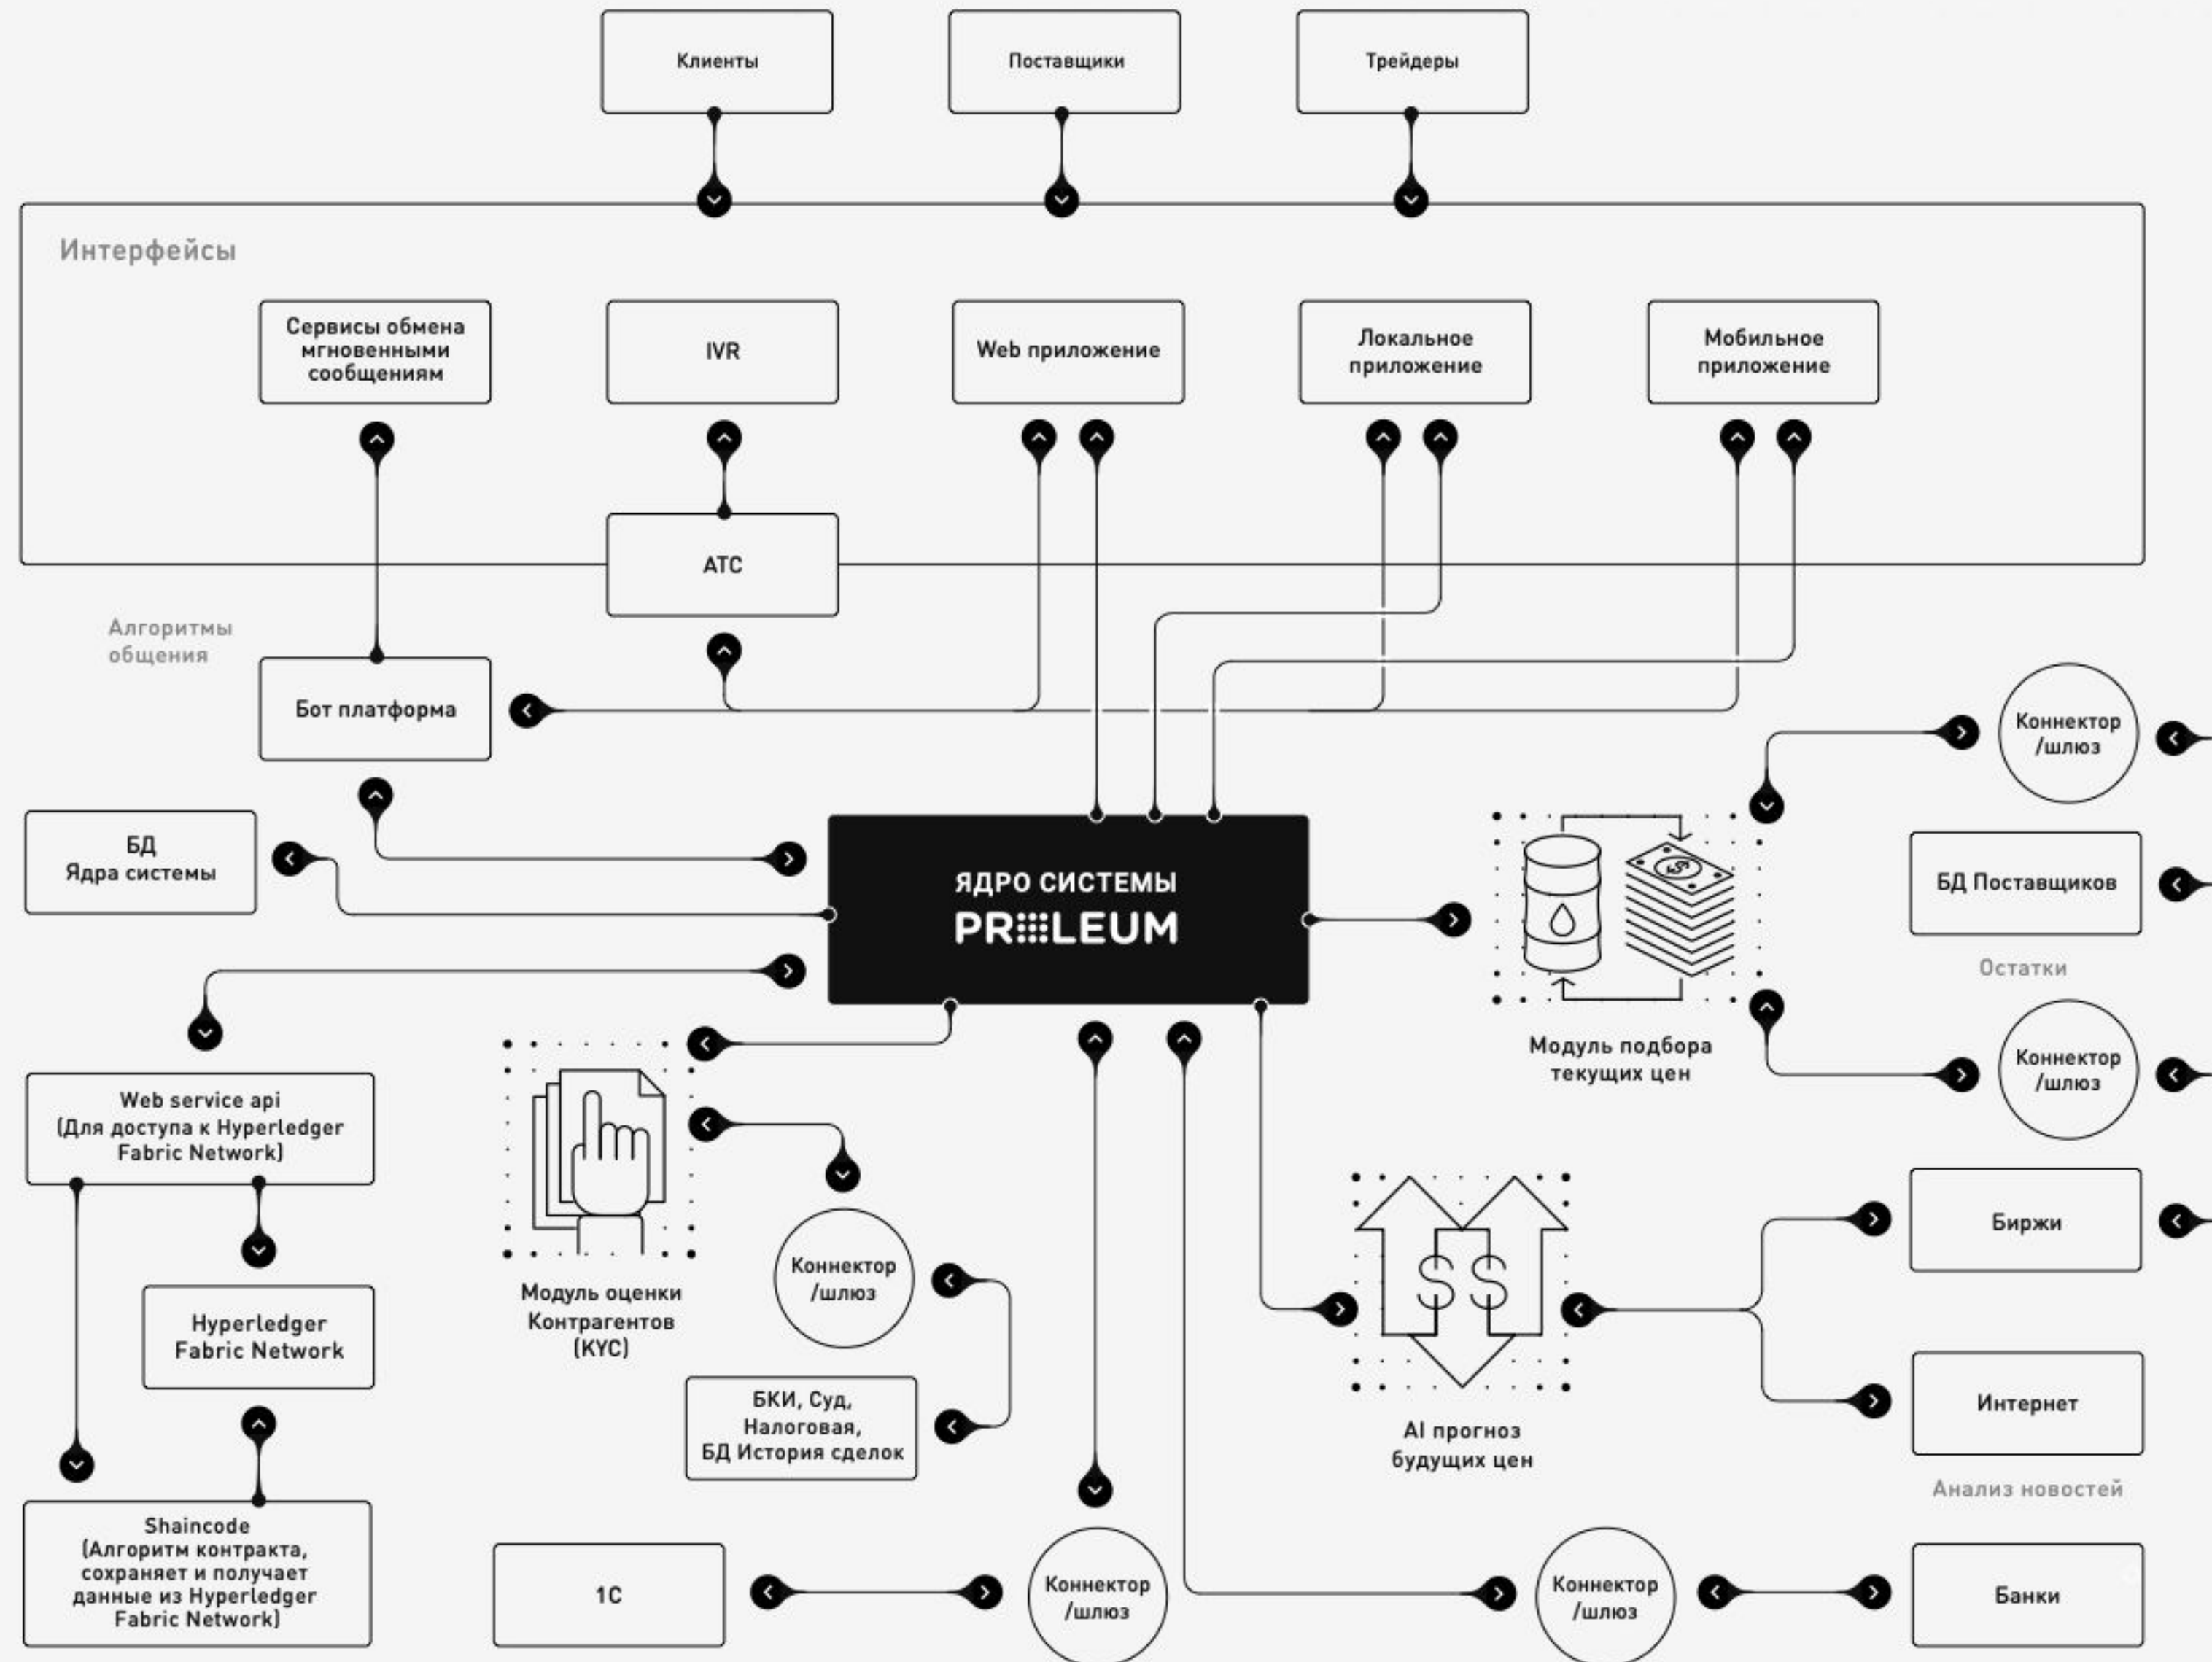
Клиенты

Поставщики

Трейдеры

Интерфейсы

Сервисы обмена мгновенными сообщениям

IVR

Web приложение

Локальное приложение

Мобильное приложение

АТС

Алгоритмы общения

Бот платформа

Коннектор /шлюз

БД Ядра системы

ЯДРО СИСТЕМЫ

PR⁝⁝⁝LEUM

БД Поставщиков

Остатки

Модуль подбора текущих цен

Коннектор /шлюз

Web service api (Для доступа к Hyperledger Fabric Network)

Hyperledger Fabric Network

Модуль оценки Контрагентов (KYC)

Коннектор /шлюз

Биржи

БКИ, Суд, Налоговая, БД История сделок

Интернет

AI прогноз будущих цен

Анализ новостей

Shaincode (Алгоритм контракта, сохраняет и получает данные из Hyperledger Fabric Network)

1С

Коннектор /шлюз

Коннектор /шлюз

Банки